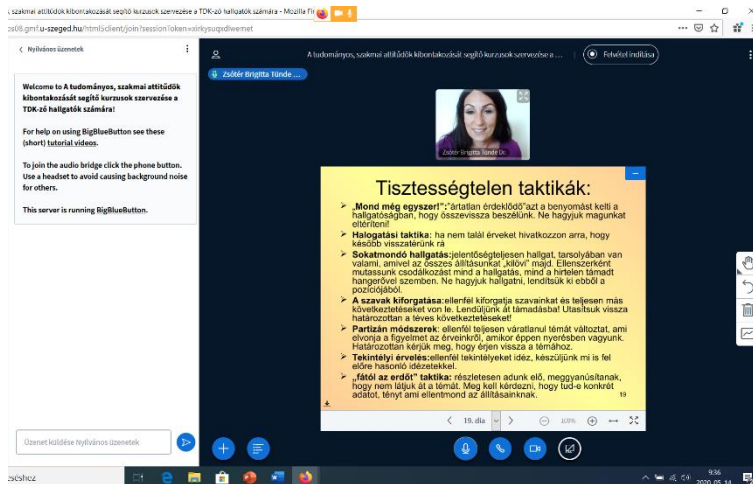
szakmai attitűdök kibontakozását segítő kurzusok szervezése a TDK-zó hallgatók számára - Mozilla Fi

ss08.gmf.u-szeged.hu/html5client/join?sessionToken=airkysuqxdwemet

< Nyilvános üzenetek

Welcome to A tudományos, szakmai attitűdök kibontakozását segítő kurzusok szervezése a TDK-zó hallgatók számára!

For help on using BigBlueButton see these (short) tutorial videos.

To join the audio bridge click the phone button. Use a headset to avoid causing background noise for others.

This server is running BigBlueButton.

Üzenet küldése Nyilvános üzenetek

A tudományos, szakmai attitűdök kibontakozását segítő kurzusok szervezése a ...

Felvétel indítása

Zsótér Brigitta Tünde

Zsótér Brigitta Tünde Dr.

Tisztességtelen taktikák:

„Mond még egyszer!":"ártatlan érdeklődő"azt a benyomást kelti a hallgatóságban, hogy összevissza beszélünk. Ne hagyjuk magunkat eltéríteni!

Halogatási taktika: ha nem talál érveket hivatkozzon arra, hogy később visszatérünk rá

Sokatmondó hallgatás:jelentőségteljesen hallgat, tarsolyában van valami, amivel az összes állításunkat „kilövi" majd. Ellenszerként mutassunk csodálkozást mind a hallgatás, mind a hirtelen támadt hangerővel szemben. Ne hagyjuk hallgatni, lendítsük ki ebből a pozíciójából.

A szavak kiforgatása:ellenfél kiforgatja szavainkat és teljesen más következtetéseket von le. Lendüljünk át támadásba! Utasítsuk vissza határozottan a téves következtetéseket!

Partizán módszerek: ellenfél teljesen váratlanul témát változtat, ami elvonja a figyelmet az érveinkről, amikor éppen nyerésben vagyunk. Határozottan kérjük meg, hogy érjen vissza a témához.

Tekintélyi érvelés:ellenfél tekintélyeket idéz, készüljünk mi is fel előre hasonló idézetekkel.

„fától az erdőt" taktika: részletesen adunk elő, meggyanúsítanak, hogy nem látjuk át a témát. Meg kell kérdezni, hogy tud-e konkrét adatot, tényt ami ellentmond az állításainknak.

19

19. dia

100%

9:36
2020. 05. 14.